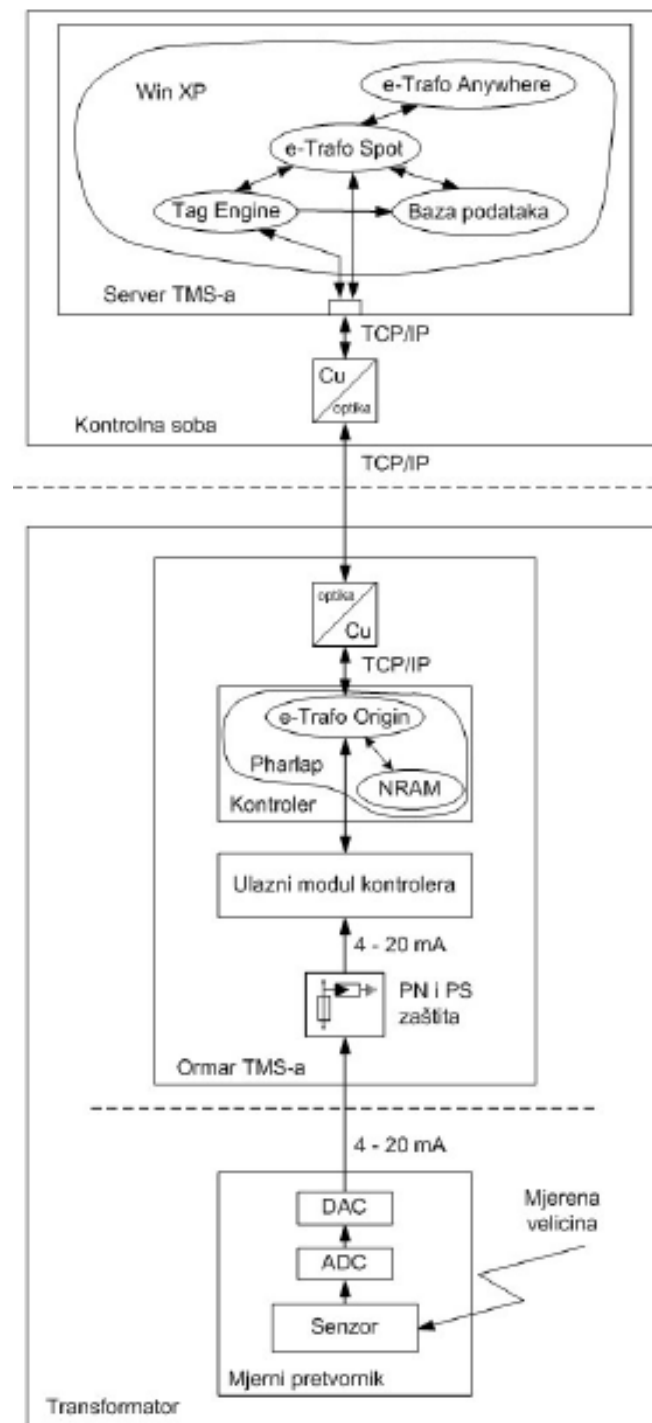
Win XP

e-Trafo Anywhere

e-Trafo Spot

Tag Engine

Baza podataka

Server TMS-a

TCP/IP

Cu

optika

Kontrolna soba

TCP/IP

optika

Cu

TCP/IP

e-Trafo Origin

Pharlap

NRAM

Kontroler

Ulazni modul kontrolera

4 - 20 mA

PN i PS zaštita

Ormar TMS-a

4 - 20 mA

DAC

ADC

Senzor

Mjerena velicina

Mjerni pretvornik

Transformator